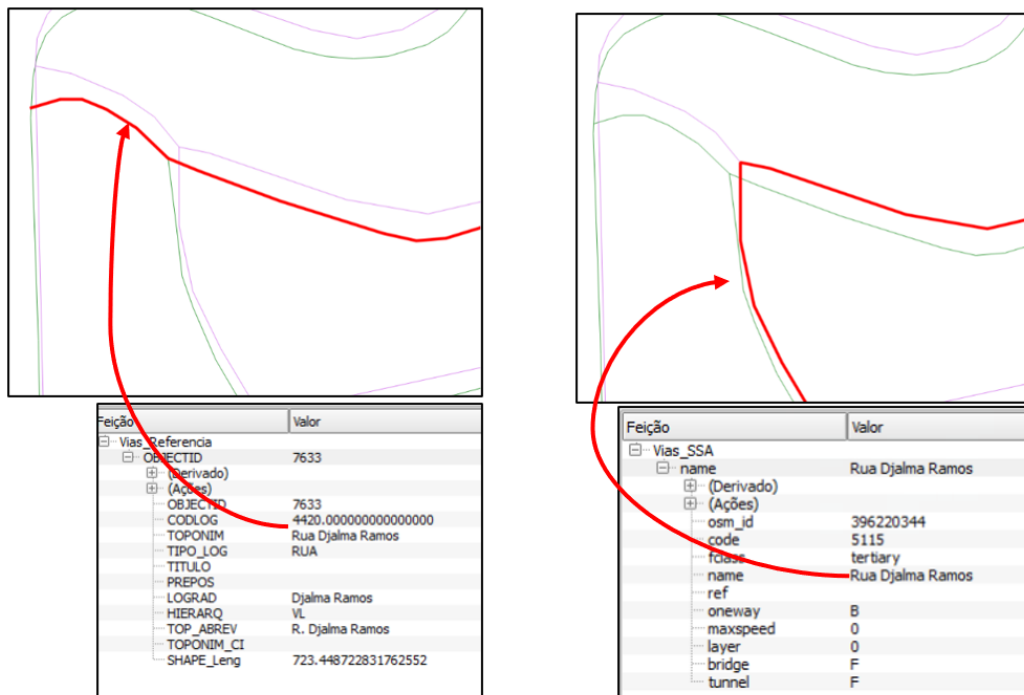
| Feição | Valor |
|---|---|
| Vias_Referencia | |
| OBJECTID | 7633 |
| (Derivado) | |
| (Ações) | |
| OBJECTID | 7633 |
| CODLOG | 4420.000000000000000 |
| TOPONIM | Rua Djalma Ramos |
| TIPO_LOG | RUA |
| TITULO | |
| PREPOS | |
| LOGRAD | Djalma Ramos |
| HIERARQ | VL |
| TOP_ABREV | R. Djalma Ramos |
| TOPONIM_CI | |
| SHAPE_Leng | 723.448722831762552 |

| Feição | Valor |
|---|---|
| Vias_SSA | |
| name | Rua Djalma Ramos |
| (Derivado) | |
| (Ações) | |
| osm_id | 396220344 |
| code | 5115 |
| fclass | tertiary |
| name | Rua Djalma Ramos |
| ref | |
| oneway | B |
| maxspeed | 0 |
| layer | 0 |
| bridge | F |
| tunnel | F |